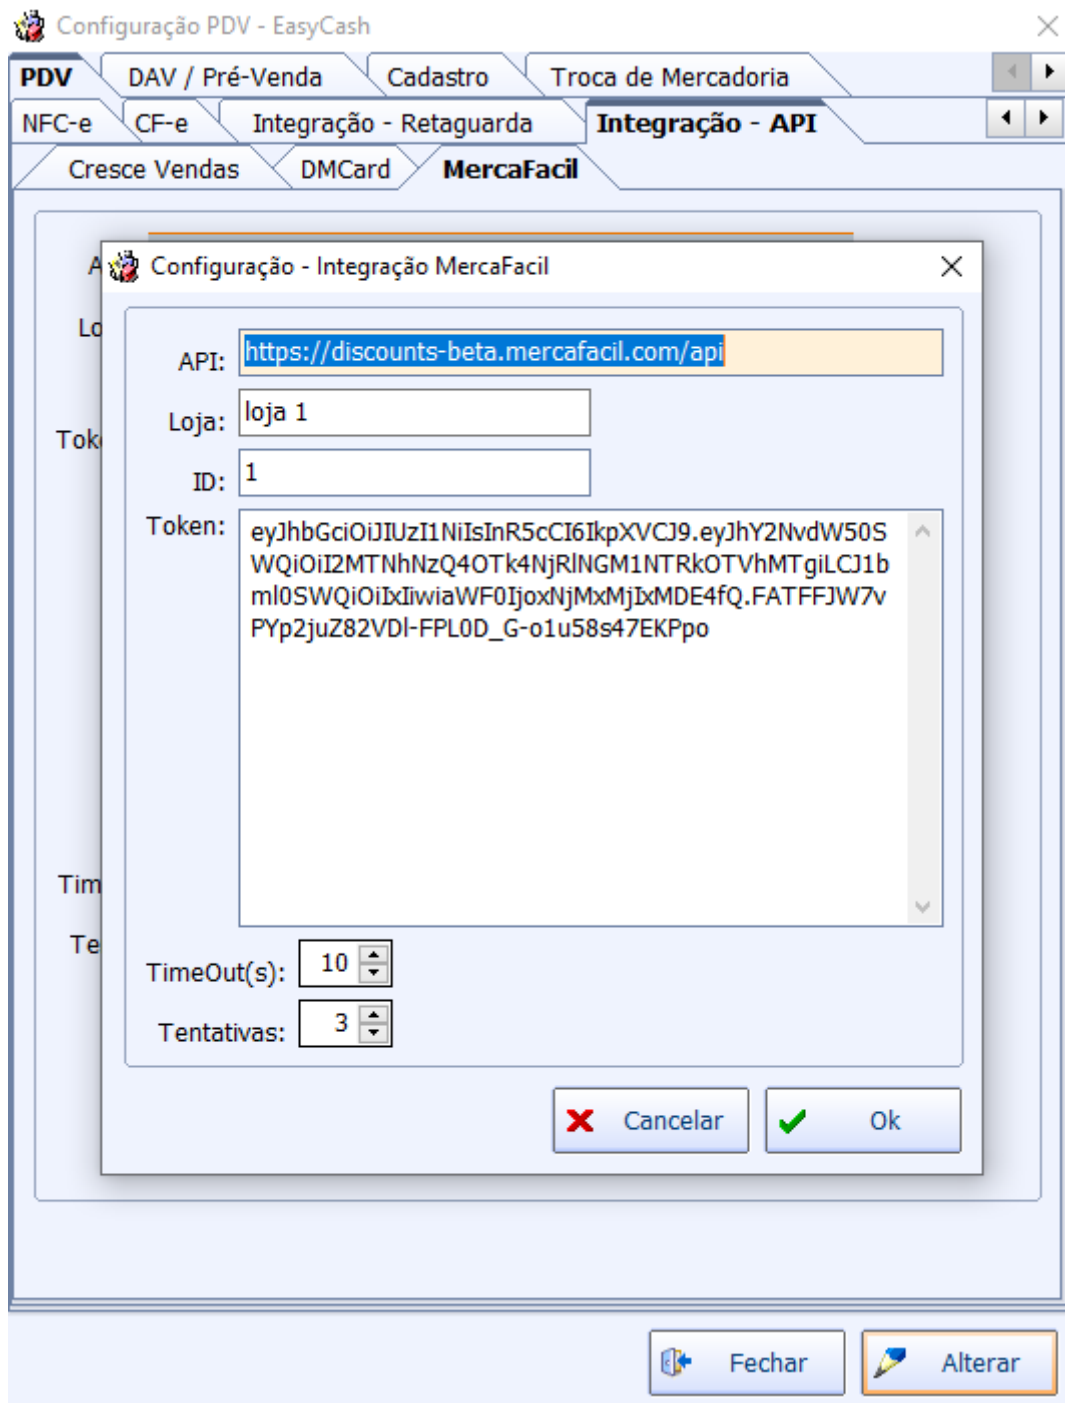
Configuração PDV - EasyCash

PDV
DAV / Pré-Venda
Cadastro
Troca de Mercadoria
NFC-e
CF-e
Integração - Retaguarda
Integração - API
Cresce Vendas
DMCard
MercaFacil

A
Lo
Tok
Tim
Te

Configuração - Integração MercaFacil

API: https://discounts-beta.mercafacil.com/api
Loja: loja 1
ID: 1
Token: eyJhbGciOiJIUzI1NiIsInR5cCI6IkpXVCJ9.eyJhY2NvdW50SWQiOiI2MTNhNzQ4OTk4NjRlNGM1NTRkOTVhMTgiLCJ1bml0SWQiOiIxIiwiaWF0IjoxNjMxMjIxMDE4fQ.FATFFJW7vPYp2juZ82VDl-FPL0D_G-o1u58s47EKPpo

TimeOut(s): 10
Tentativas: 3

Cancelar
Ok

Fechar
Alterar